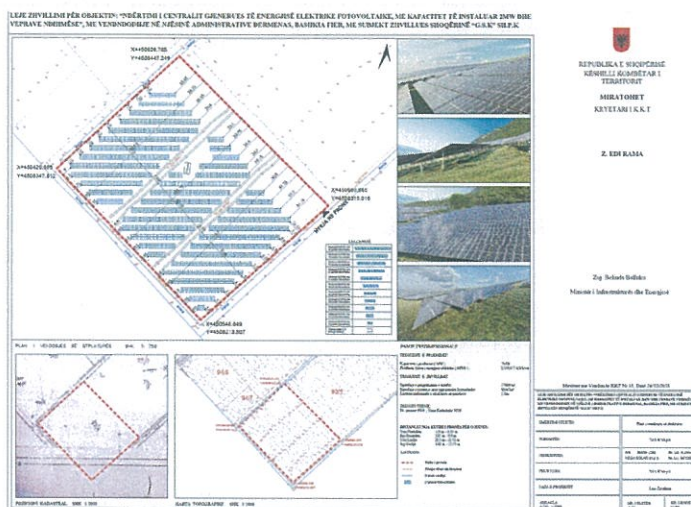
LEJE ZHVILLIMI PËR OBJEKTIN: "NDËRTIMI I CENTRALIT GJENERUES TË ENERGJISË ELEKTRIKE FOTOVOLTAIKE, ME KAPACITET TË INSTALUAR 2MW DHE VEPRAVE NDIHMËSE", ME VENDNDODHJE NË NJËSINË ADMINISTRATIVE DËRMENAS, BASHKIA FIER, ME SUBJEKT ZHVILLUES SHOQËRINË "G.S.K" SH.P.K.

X=450926.785
Y=4508447.019

X=450420.999
Y=4508347.812

X=450963.892
Y=4508315.916

X=450546.849
Y=4508213.907

PLAN I VENDOSJES SË STRUKTURËS SHK. 1:750

PASQYRA KADASTRAL SHK. 1:3000

HARTA TOPOGRAFIKE SHK. 1:5000

REPUBLIKA E SHQIPËRISË
KËSHILLI KOMBËTAR I TERRITORIT

MIRATOHET
KRYETARI I K.K.T

Z. EDI RAMA

Zog. Belinda Balluku

Ministri i Infrastrukturës dhe Energjisë

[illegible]